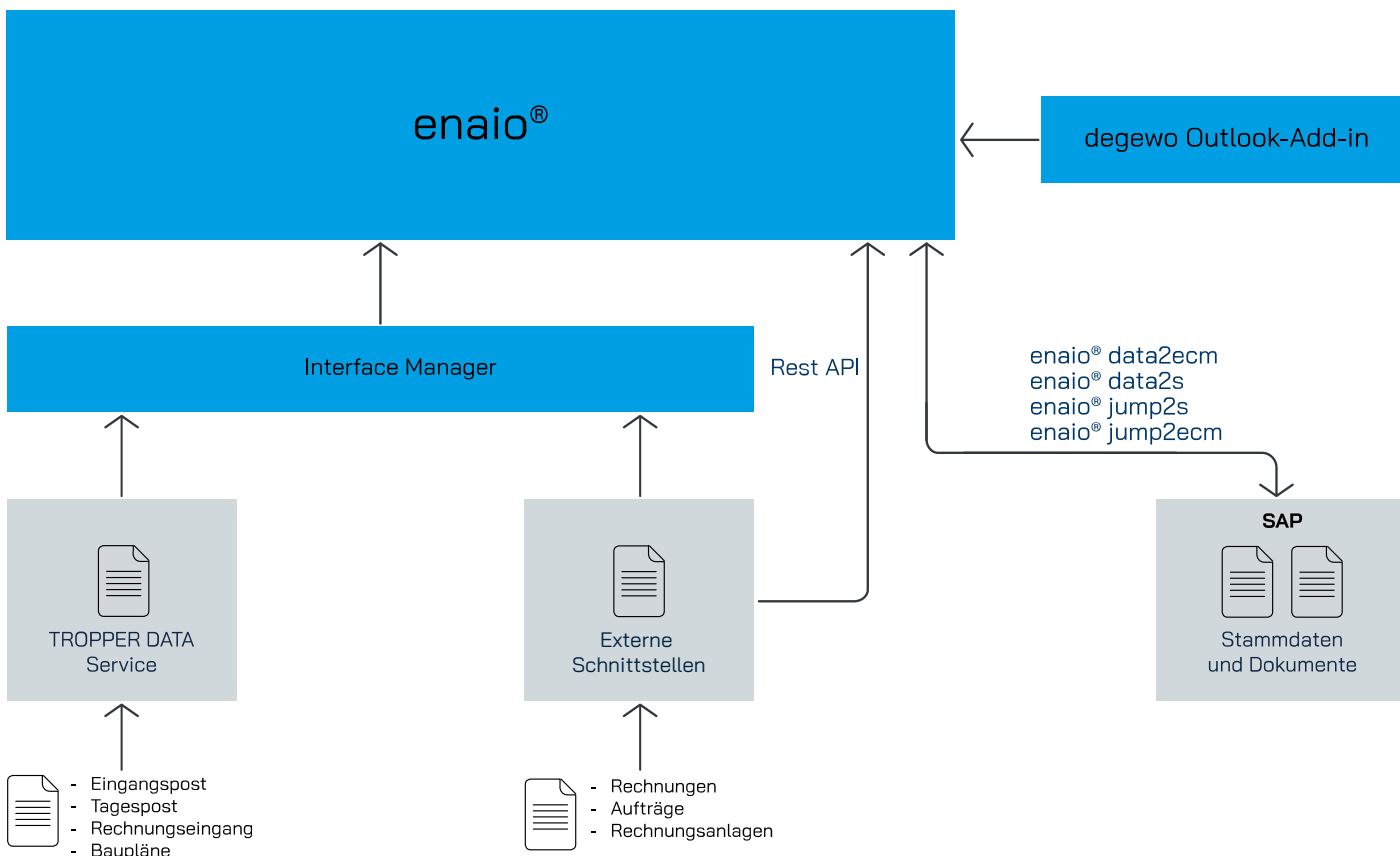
enaio®

degewo Outlook-Add-in

Interface Manager

Rest API

enaio® data2ecm
enaio® data2s
enaio® jump2s
enaio® jump2ecm

TROPPER DATA Service

Externe Schnittstellen

SAP

Stammdaten und Dokumente

- Eingangspost
- Tagespost
- Rechnungseingang
- Baupläne

- Rechnungen
- Aufträge
- Rechnungsanlagen